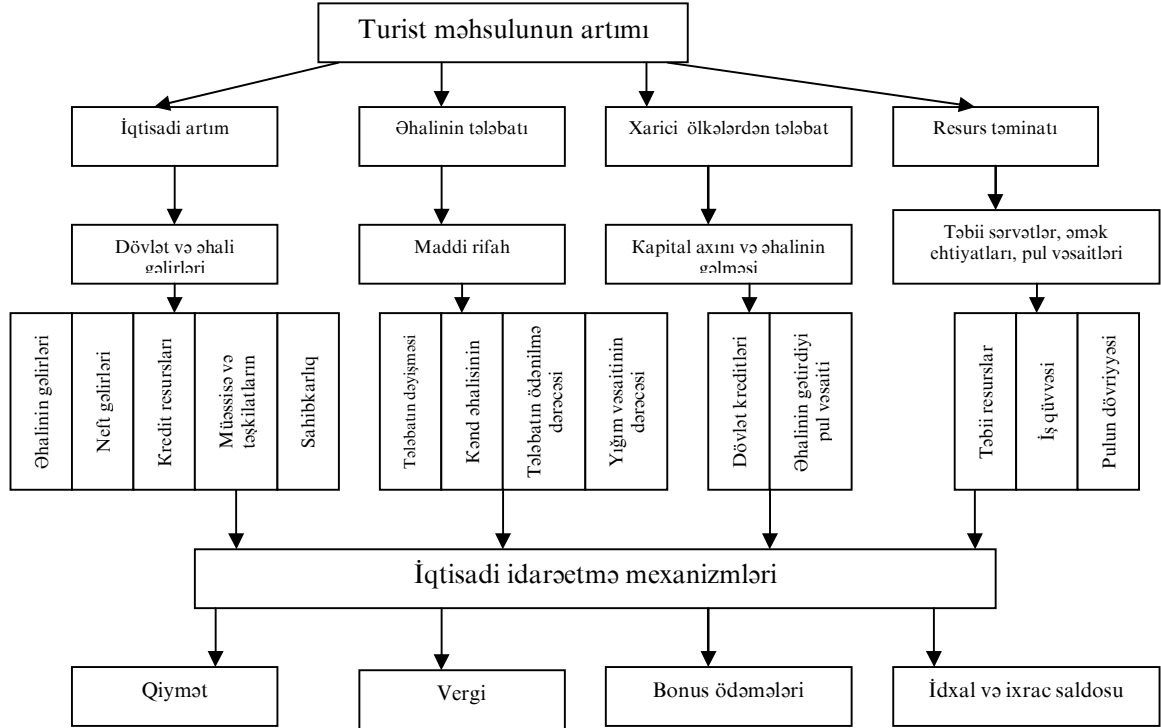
Turist məhsulunun artımı

İqtisadi artım

Əhalinin tələbatı

Xarici ölkələrdən tələbat

Resurs təminatı

Dövlət və əhali gəlirləri

Maddi rifah

Kapital axını və əhalinin gəlməsi

Təbii sərvətlər, əmək ehtiyatları, pul vəsaitləri

Əhalinin gəlirləri

Neft gəlirləri

Kredit resursları

Müəssisə və təşkilatların

Sahibkarlıq

Tələbatın dəyişməsi

Kənd əhalisinin

Tələbatın ödənilmə dərəcəsi

Yığım vəsaitinin dərəcəsi

Dövlət kreditləri

Əhalinin gətirdiyi pul vəsaiti

Təbii resurslar

İş qüvvəsi

Pulun dövriyyəsi

İqtisadi idarəetmə mexanizmləri

Qiymət

Vergi

Bonus ödəmələri

İdxal və ixrac saldosu